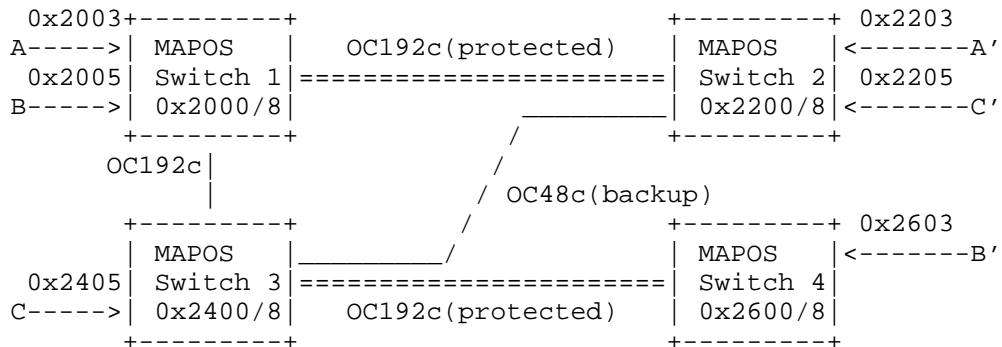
0x2003
A
MAPOS
Switch 1
0x2000/8
0x2005
B
OC192c(protected)
MAPOS
Switch 2
0x2200/8
0x2203
A'
0x2205
C'
OC192c
OC48c(backup)
MAPOS
Switch 3
0x2400/8
0x2405
C
OC192c(protected)
MAPOS
Switch 4
0x2600/8
0x2603
B'